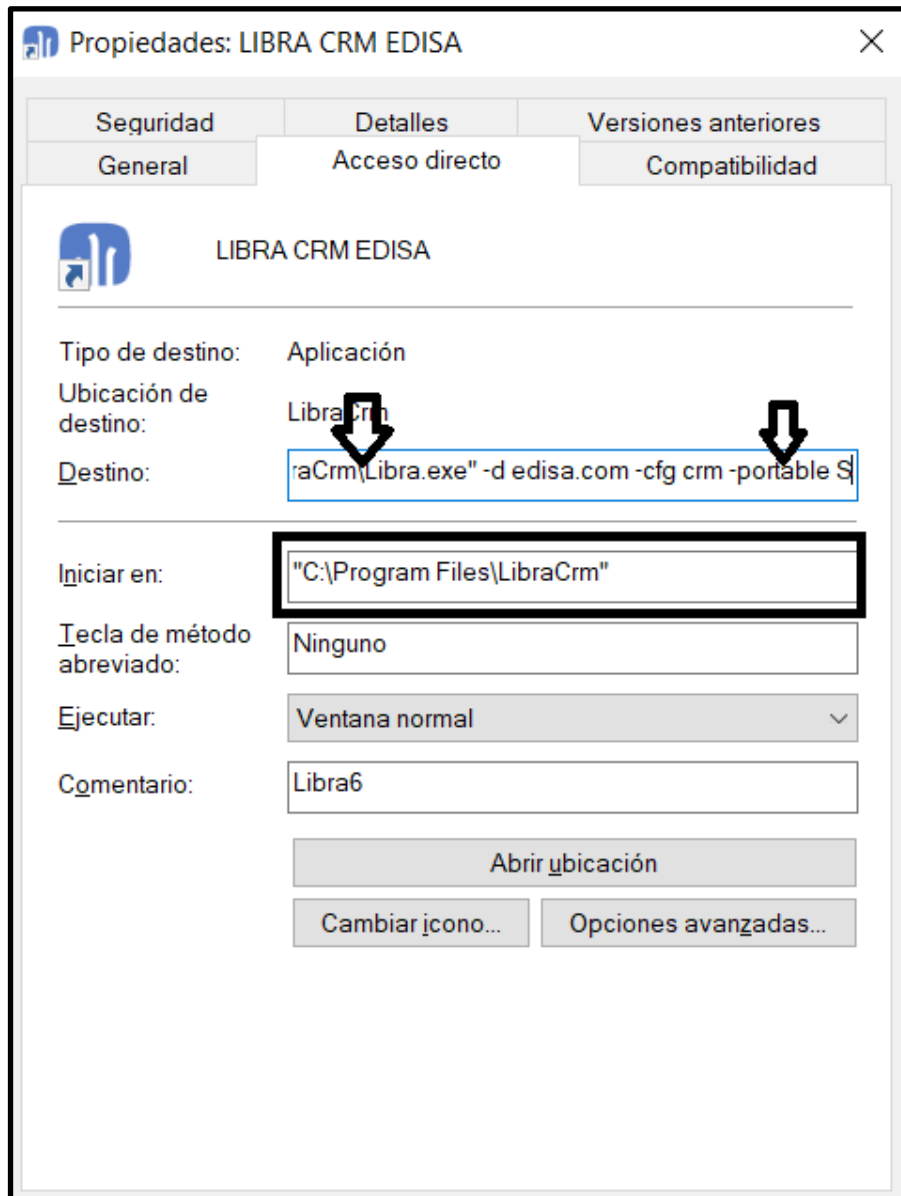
Propiedades: LIBRA CRM EDISA

Seguridad
Detalles
Versiones anteriores
General
Acceso directo
Compatibilidad

LIBRA CRM EDISA

Tipo de destino: Aplicación
Ubicación de destino: LibraCrm
Destino: raCrm\Libra.exe" -d edisa.com -cfg crm -portable S

Iniciar en: "C:\Program Files\LibraCrm"
Tecla de método abreviado: Ninguno
Ejecutar: Ventana normal
Comentario: Libra6

Abrir ubicación
Cambiar icono...
Opciones avanzadas...